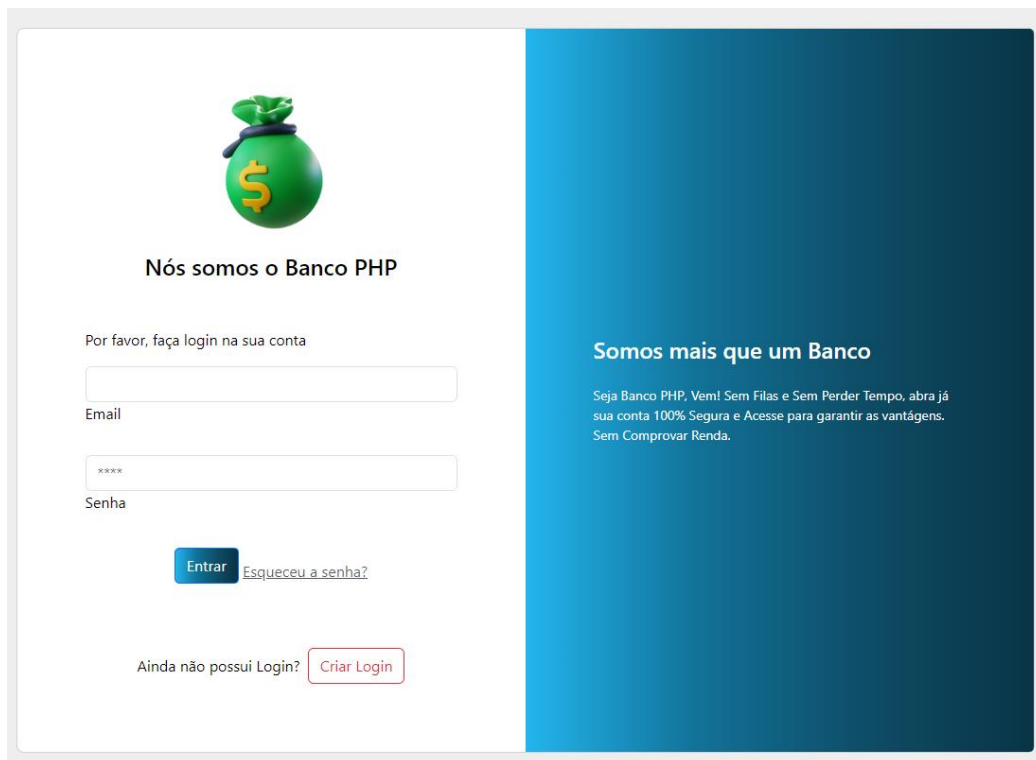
$

Nós somos o Banco PHP

Por favor, faça login na sua conta

Email

****

Senha

Entrar Esqueceu a senha?

Ainda não possui Login? Criar Login

Somos mais que um Banco

Seja Banco PHP, Vem! Sem Filas e Sem Perder Tempo, abra já sua conta 100% Segura e Acesse para garantir as vantágens. Sem Comprovar Renda.